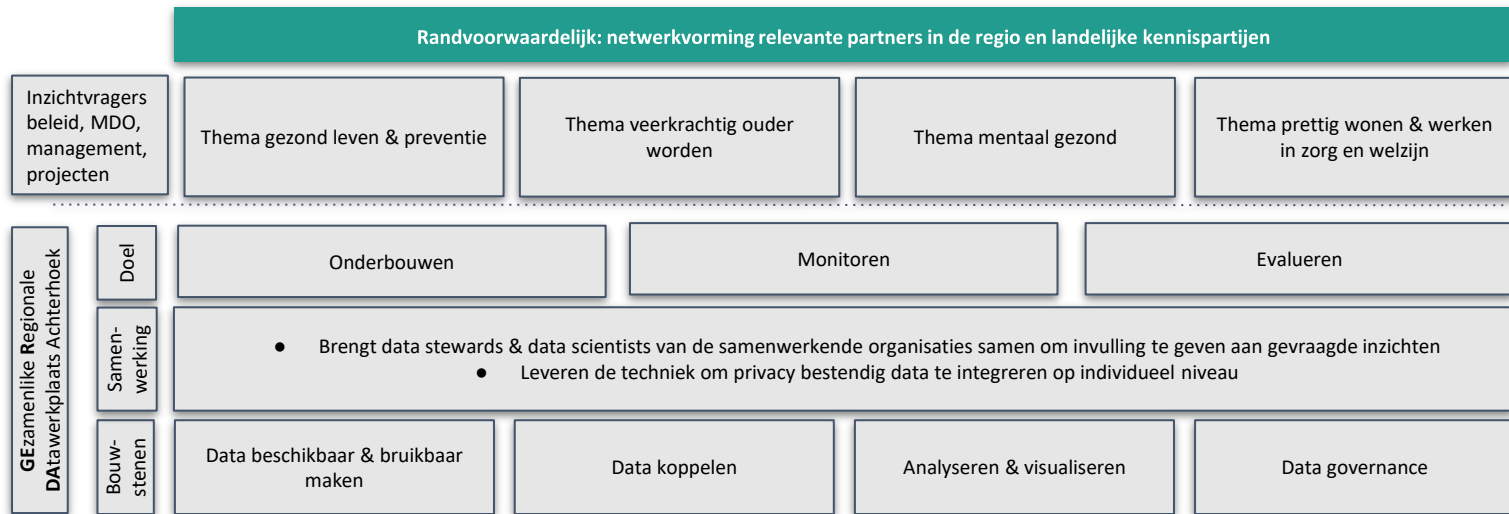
Randvoorwaardelijk: netwerkvorming relevante partners in de regio en landelijke kennispartijen

Inzichtvragers beleid, MDO, management, projecten

Thema gezond leven & preventie

Thema veerkrachtig ouder worden

Thema mentaal gezond

Thema prettig wonen & werken in zorg en welzijn

GEzamenlike Regionale DAtawerkplaats Achterhoek

Doel

Onderbouwen

Monitoren

Evalueren

Samenwerking

● Brengt data stewards & data scientists van de samenwerkende organisaties samen om invulling te geven aan gevraagde inzichten
● Leveren de techniek om privacy bestendig data te integreren op individueel niveau

Bouwstenen

Data beschikbaar & bruikbaar maken

Data koppelen

Analyseren & visualiseren

Data governance